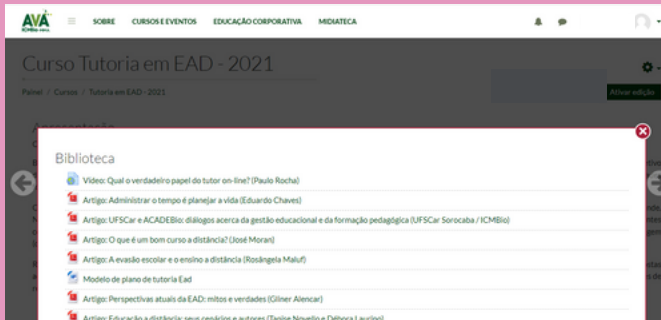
AVA ICMBio
SOBRE CURSOS E EVENTOS EDUCAÇÃO CORPORATIVA MIDIATECA

Curso Tutoria em EAD - 2021

Painel / Cursos / Tutoria em EAD - 2021

Ativar edição

Biblioteca

Vídeo: Qual o verdadeiro papel do tutor on-line? (Paulo Rocha)

Artigo: Administrar o tempo é planejar a vida (Eduardo Chaves)

Artigo: UFSCar e ACADEBio: diálogos acerca da gestão educacional e da formação pedagógica (UFSCar Sorocaba / ICMBio)

Artigo: O que é um bom curso a distância? (José Moran)

Artigo: A evasão escolar e o ensino a distância (Rosângela Maluf)

Modelo de plano de tutoria Ead

Artigo: Perspectivas atuais da EAD: mitos e verdades (Gilner Alencar)

Artigo: Educação a distância: seus cenários e autores (Tanise Novello e Débora Laurino)